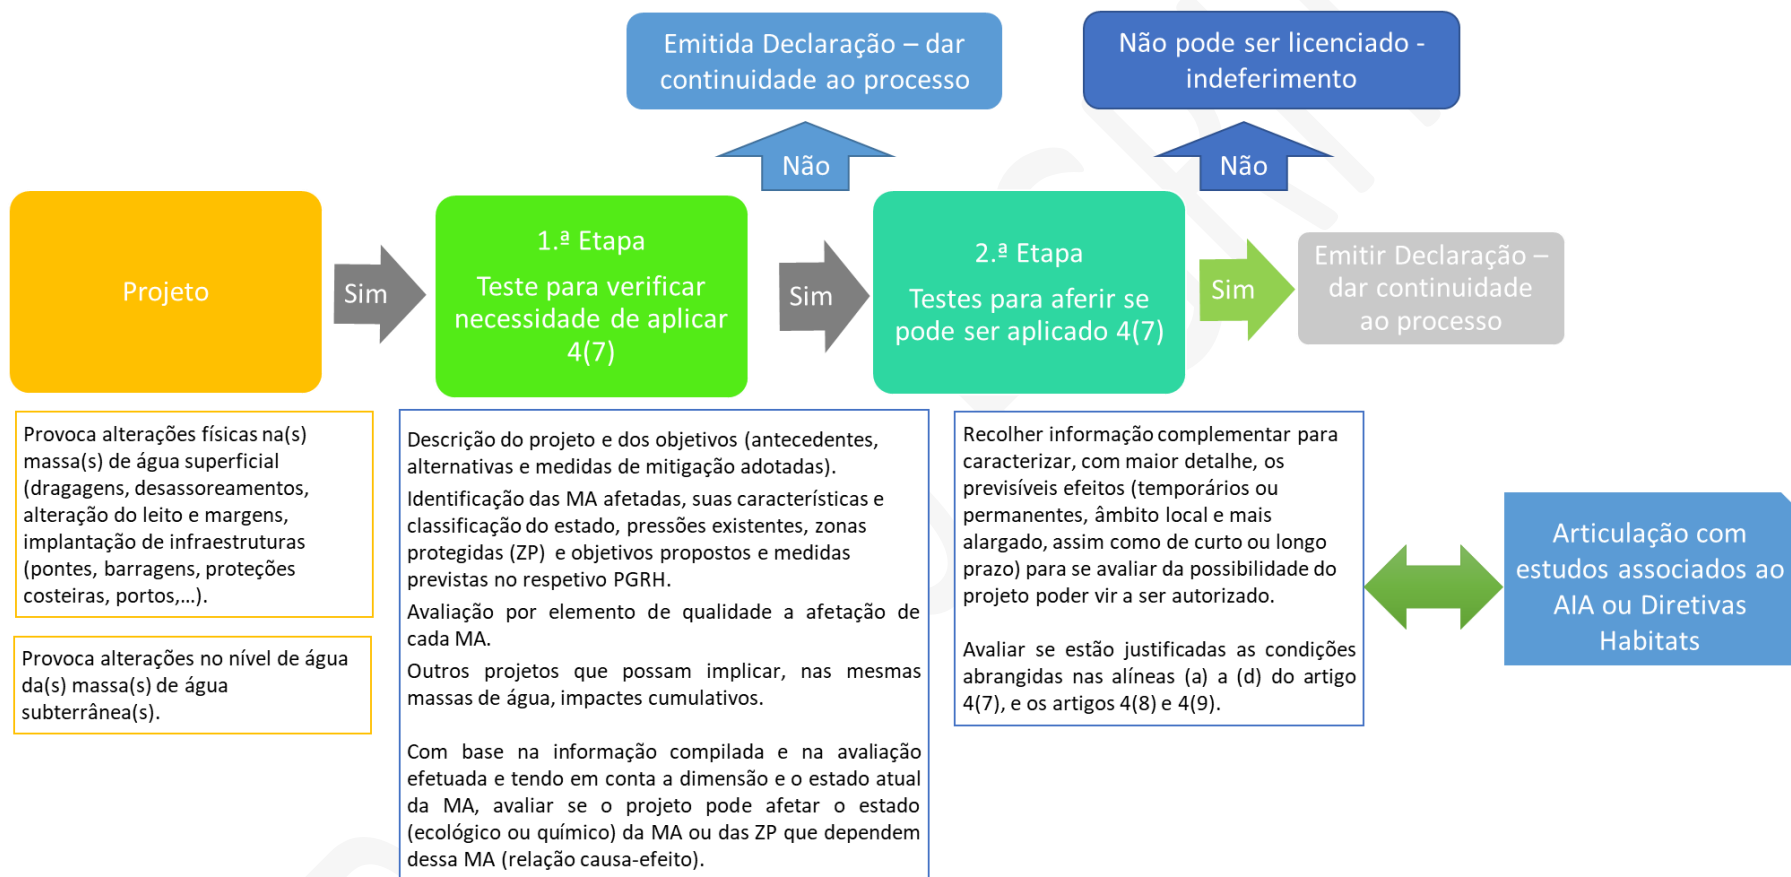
Emitida Declaração – dar continuidade ao processo

Não pode ser licenciado - indeferimento

Não

Não

Projeto

Sim

1.ª Etapa

Teste para verificar necessidade de aplicar 4(7)

Sim

2.ª Etapa

Testes para aferir se pode ser aplicado 4(7)

Sim

Emitir Declaração – dar continuidade ao processo

Provoca alterações físicas na(s) massa(s) de água superficial (dragagens, desassoreamentos, alteração do leito e margens, implantação de infraestruturas (pontes, barragens, proteções costeiras, portos,...).

Provoca alterações no nível de água da(s) massa(s) de água subterrânea(s).

Descrição do projeto e dos objetivos (antecedentes, alternativas e medidas de mitigação adotadas).

Identificação das MA afetadas, suas características e classificação do estado, pressões existentes, zonas protegidas (ZP) e objetivos propostos e medidas previstas no respetivo PGRH.

Avaliação por elemento de qualidade a afetação de cada MA.

Outros projetos que possam implicar, nas mesmas massas de água, impactes cumulativos.

Com base na informação compilada e na avaliação efetuada e tendo em conta a dimensão e o estado atual da MA, avaliar se o projeto pode afetar o estado (ecológico ou químico) da MA ou das ZP que dependem dessa MA (relação causa-efeito).

Recolher informação complementar para caracterizar, com maior detalhe, os previsíveis efeitos (temporários ou permanentes, âmbito local e mais alargado, assim como de curto ou longo prazo) para se avaliar da possibilidade do projeto poder vir a ser autorizado.

Avaliar se estão justificadas as condições abrangidas nas alíneas (a) a (d) do artigo 4(7), e os artigos 4(8) e 4(9).

Articulação com estudos associados ao AIA ou Diretivas Habitats